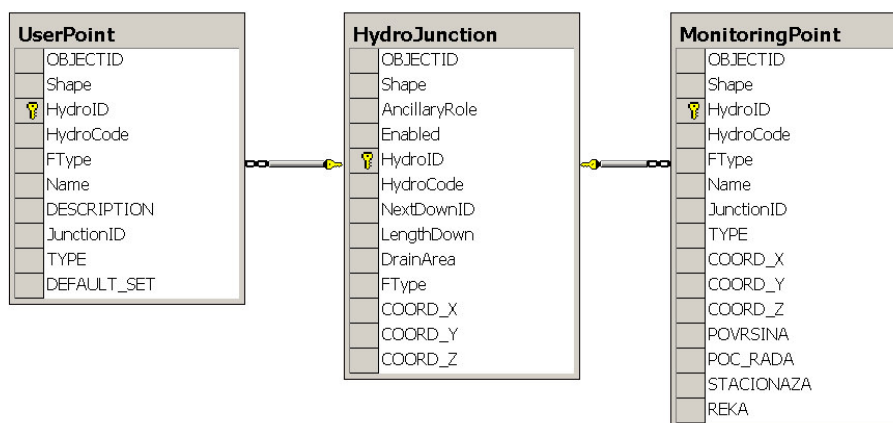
UserPoint
OBJECTID
Shape
HydroID
HydroCode
FType
Name
DESCRIPTION
JunctionID
TYPE
DEFAULT_SET

HydroJunction
OBJECTID
Shape
AncillaryRole
Enabled
HydroID
HydroCode
NextDownID
LengthDown
DrainArea
FType
COORD_X
COORD_Y
COORD_Z

MonitoringPoint
OBJECTID
Shape
HydroID
HydroCode
FType
Name
JunctionID
TYPE
COORD_X
COORD_Y
COORD_Z
POVRSINA
POC_RADA
STACIONAZA
REKA